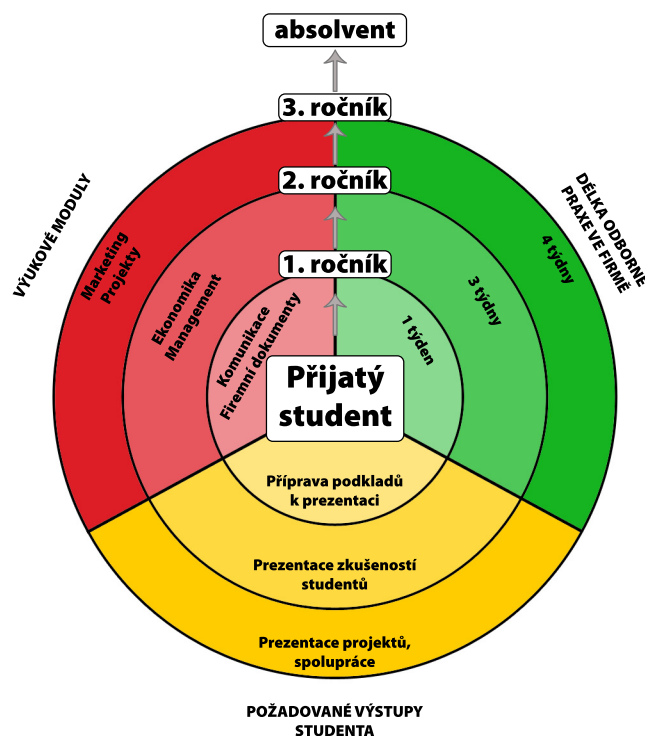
absolvent

3. ročník

2. ročník

1. ročník

VÝUKOVÉ MODULY

Marketing
Projekty

Ekonomika
Management

Komunikace
Firemní dokumenty

Přijatý student

DÉLKA ODBORNÉ PRAXE VE FIRMĚ

4 týdny

3 týdny

1 týden

Příprava podkladů k prezentaci

Prezentace zkušeností studentů

Prezentace projektů, spolupráce

POŽADOVANÉ VÝSTUPY STUDENTA